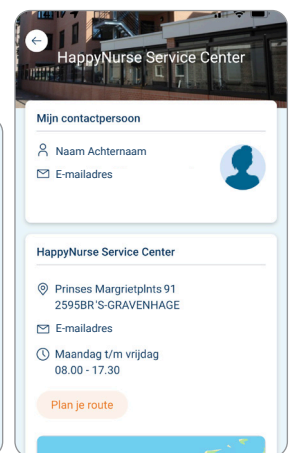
HappyNurse Service Center

Mijn contactpersoon

Naam Achternaam

E-mailadres

HappyNurse Service Center

Prinses Margrietplnts 91
2595BR'S-GRAVENHAGE

E-mailadres

Maandag t/m vrijdag
08.00 - 17.30

Plan je route